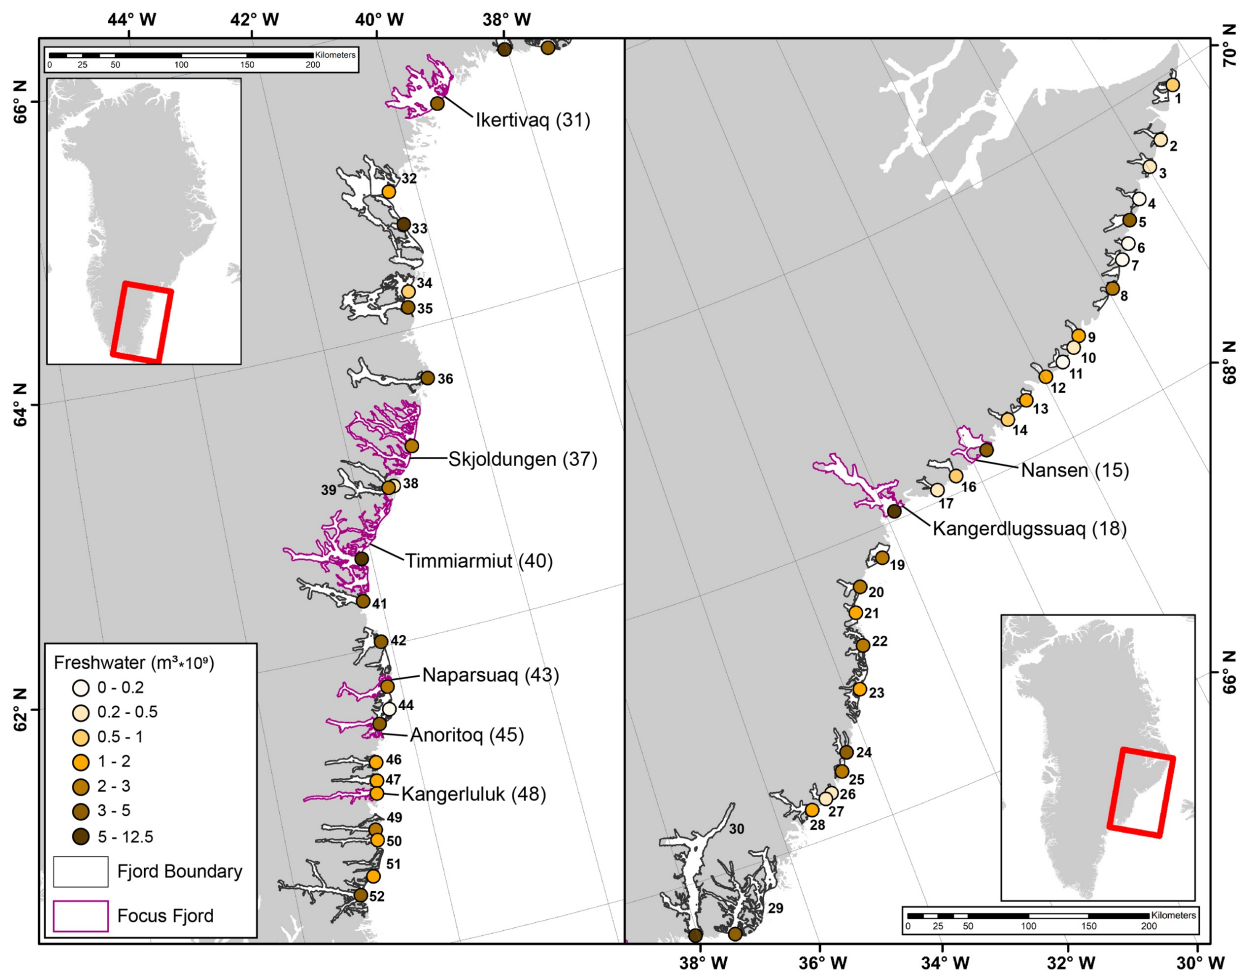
44° W
42° W
40° W
38° W

Kilometers
0 25 50 100 150 200

66° N
64° N
62° N

Ikertivaq (31)
32
33
34
35
36
Skjoldungen (37)
38
39
Timmiarmiut (40)
41
42
Naparsuaq (43)
44
Anoritoq (45)
46
47
Kangerluluk (48)
49
50
51
52

Freshwater (m³*10⁹)
0 - 0.2
0.2 - 0.5
0.5 - 1
1 - 2
2 - 3
3 - 5
5 - 12.5
Fjord Boundary
Focus Fjord

70° N
68° N
66° N

1
2
3
4
5
6
7
8
9
10
11
12
13
14
Nansen (15)
16
17
Kangerdlugssuaq (18)
19
20
21
22
23
24
25
26
27
28
29
30

Kilometers
0 25 50 100 150 200

38° W
36° W
34° W
32° W
30° W